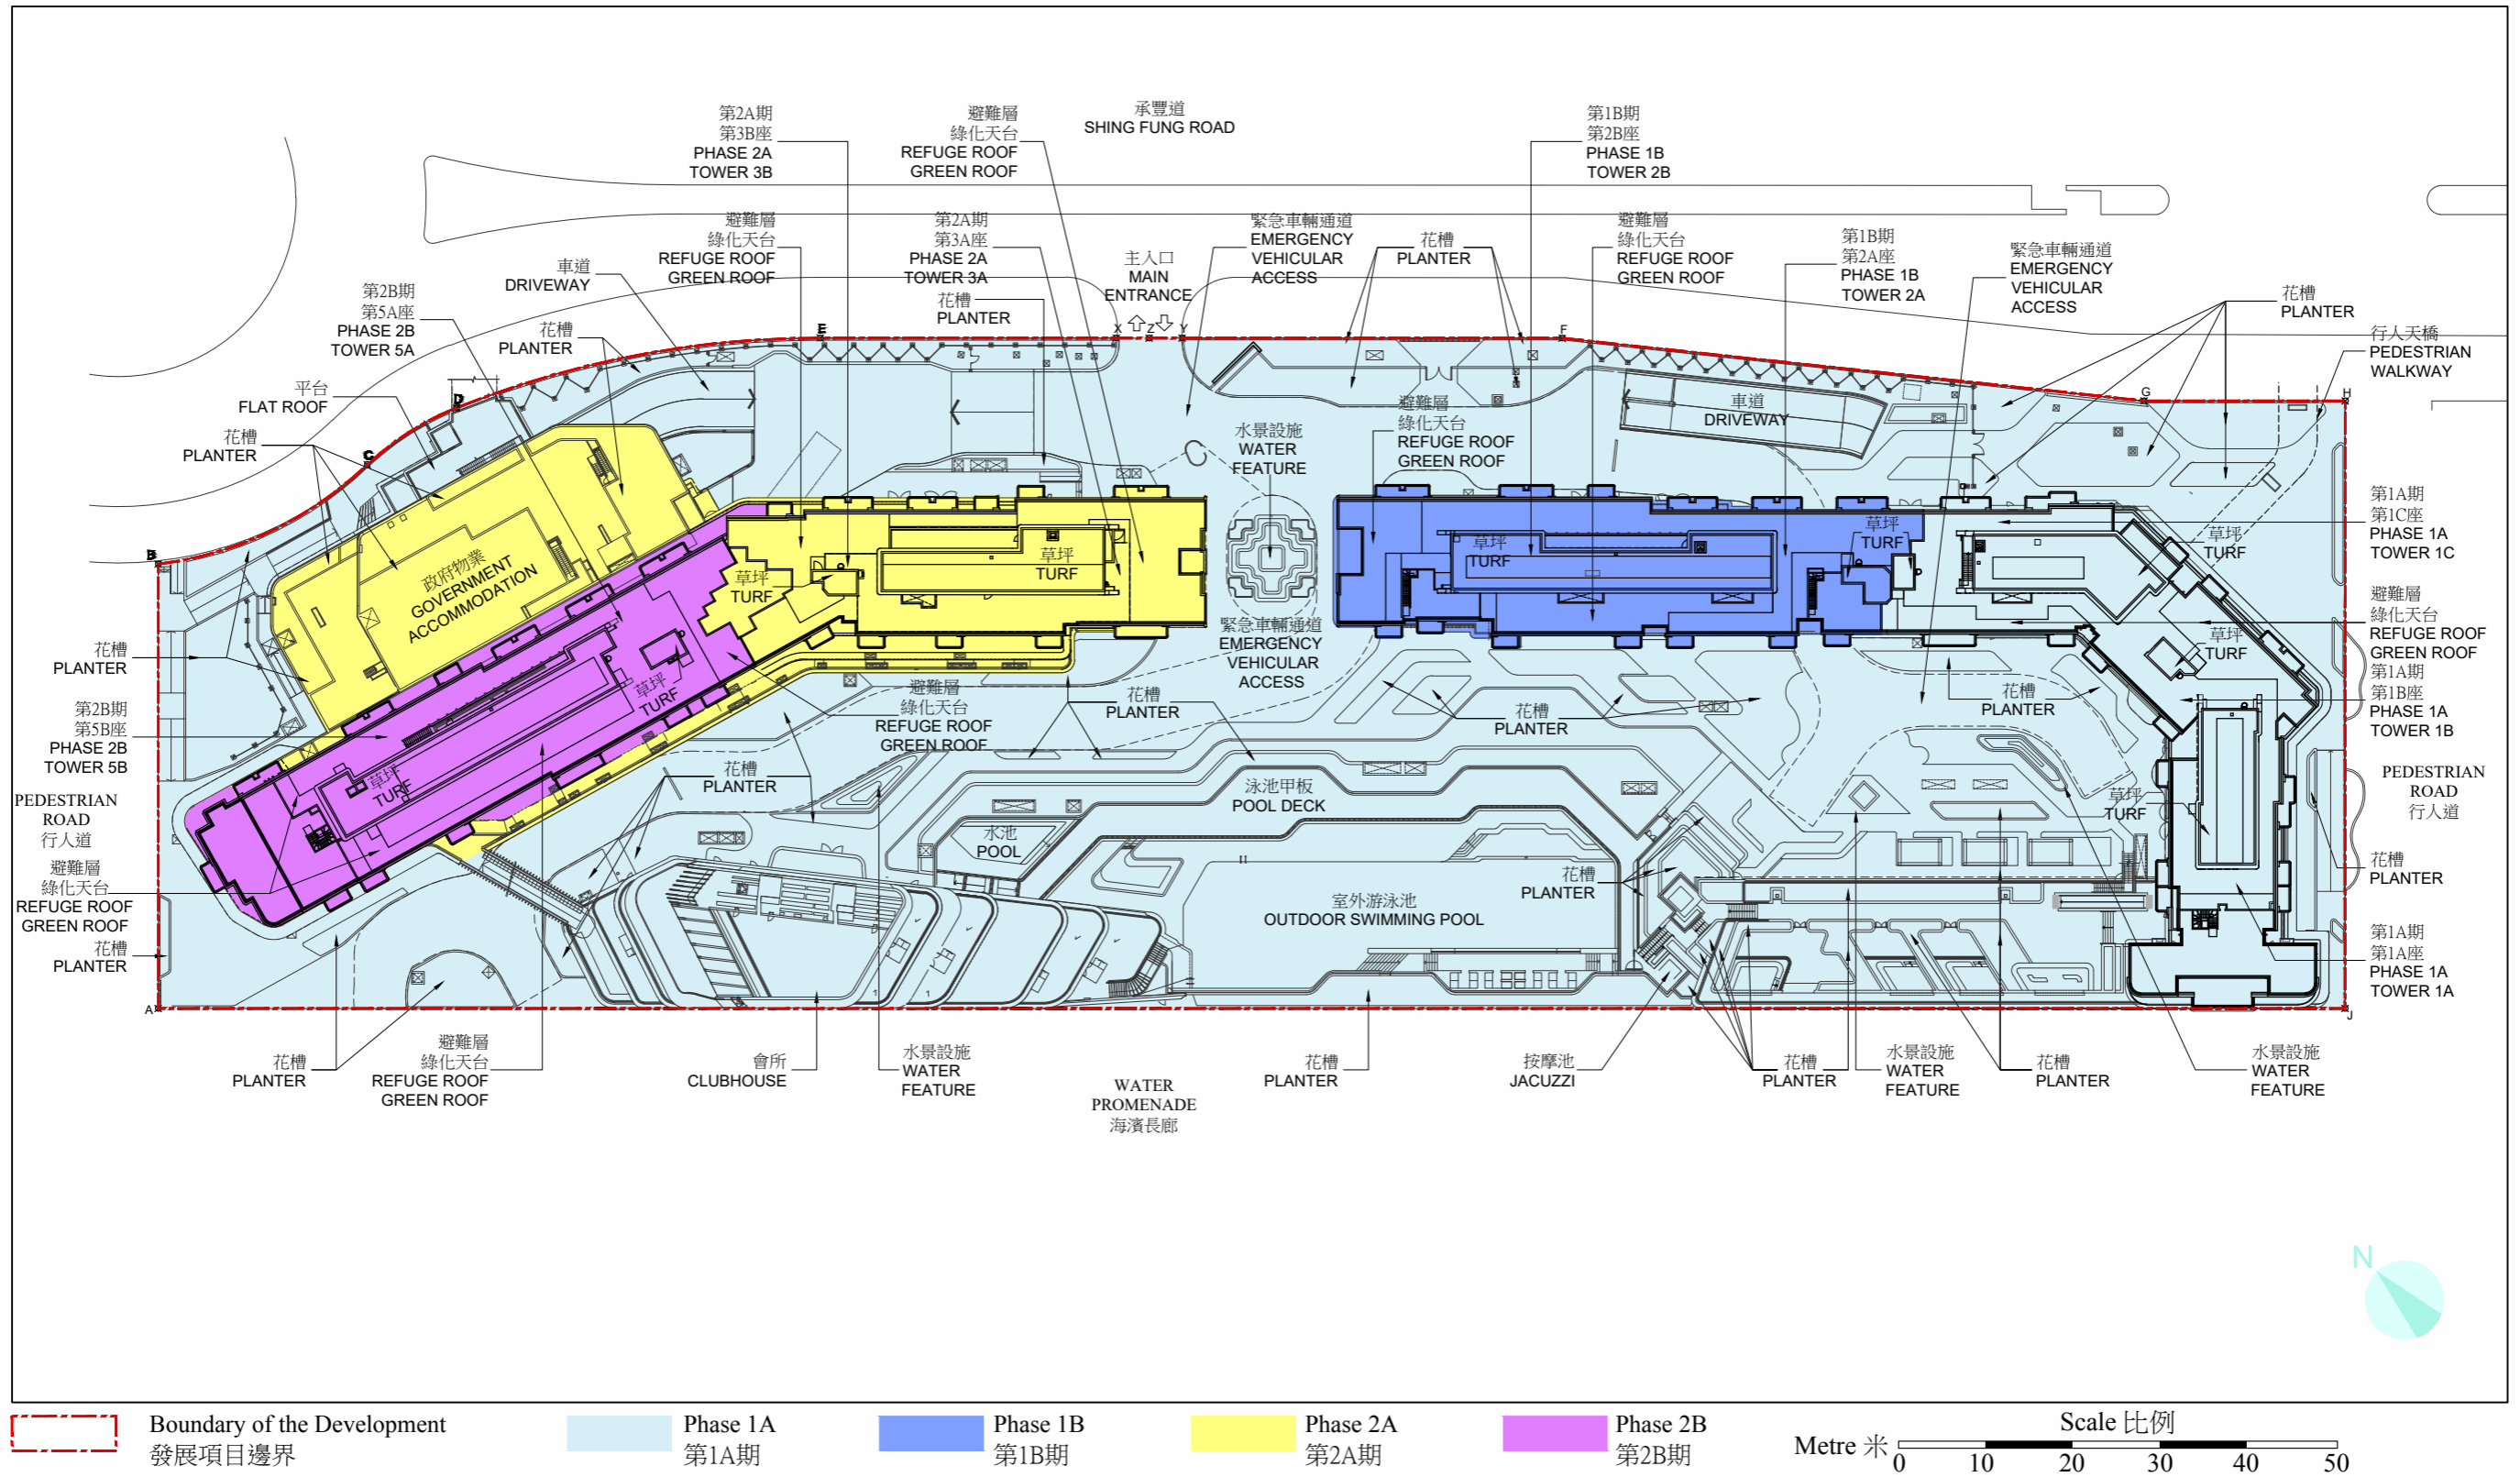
承豐道
SHING FUNG ROAD

第2A期
第3B座
PHASE 2A
TOWER 3B

避難層
綠化天台
REFUGE ROOF
GREEN ROOF

第1B期
第2B座
PHASE 1B
TOWER 2B

避難層
綠化天台
REFUGE ROOF
GREEN ROOF

第2A期
第3A座
PHASE 2A
TOWER 3A

緊急車輛通道
EMERGENCY
VEHICULAR
ACCESS

花槽
PLANTER

避難層
綠化天台
REFUGE ROOF
GREEN ROOF

第1B期
第2A座
PHASE 1B
TOWER 2A

緊急車輛通道
EMERGENCY
VEHICULAR
ACCESS

車道
DRIVEWAY

主入口
MAIN
ENTRANCE

花槽
PLANTER

花槽
PLANTER

第2B期
第5A座
PHASE 2B
TOWER 5A

花槽
PLANTER

行人天橋
PEDESTRIAN
WALKWAY

平台
FLAT ROOF

花槽
PLANTER

E

X Z Y

F

G

H

D

C

B

水景設施
WATER
FEATURE

避難層
綠化天台
REFUGE ROOF
GREEN ROOF

車道
DRIVEWAY

政府物業
GOVERNMENT
ACCOMMODATION

草坪
TURF

草坪
TURF

草坪
TURF

草坪
TURF

草坪
TURF

第1A期
第1C座
PHASE 1A
TOWER 1C

草坪
TURF

避難層
綠化天台
REFUGE ROOF
GREEN ROOF
第1A期
第1B座
PHASE 1A
TOWER 1B

花槽
PLANTER

緊急車輛通道
EMERGENCY
VEHICULAR
ACCESS

草坪
TURF

草坪
TURF

第2B期
第5B座
PHASE 2B
TOWER 5B

避難層
綠化天台
REFUGE ROOF
GREEN ROOF

花槽
PLANTER

花槽
PLANTER

花槽
PLANTER

PEDESTRIAN
ROAD
行人道

花槽
PLANTER

泳池甲板
POOL DECK

草坪
TURF

PEDESTRIAN
ROAD
行人道

水池
POOL

花槽
PLANTER

避難層
綠化天台
REFUGE ROOF
GREEN ROOF

室外游泳池
OUTDOOR SWIMMING POOL

花槽
PLANTER

花槽
PLANTER

第1A期
第1A座
PHASE 1A
TOWER 1A

A

J

花槽
PLANTER

避難層
綠化天台
REFUGE ROOF
GREEN ROOF

會所
CLUBHOUSE

水景設施
WATER
FEATURE

WATER
PROMENADE
海濱長廊

花槽
PLANTER

按摩池
JACUZZI

花槽
PLANTER

水景設施
WATER
FEATURE

花槽
PLANTER

水景設施
WATER
FEATURE

N

Boundary of the Development
發展項目邊界

Phase 1A
第1A期

Phase 1B
第1B期

Phase 2A
第2A期

Phase 2B
第2B期

Scale 比例
Metre 米
0 10 20 30 40 50